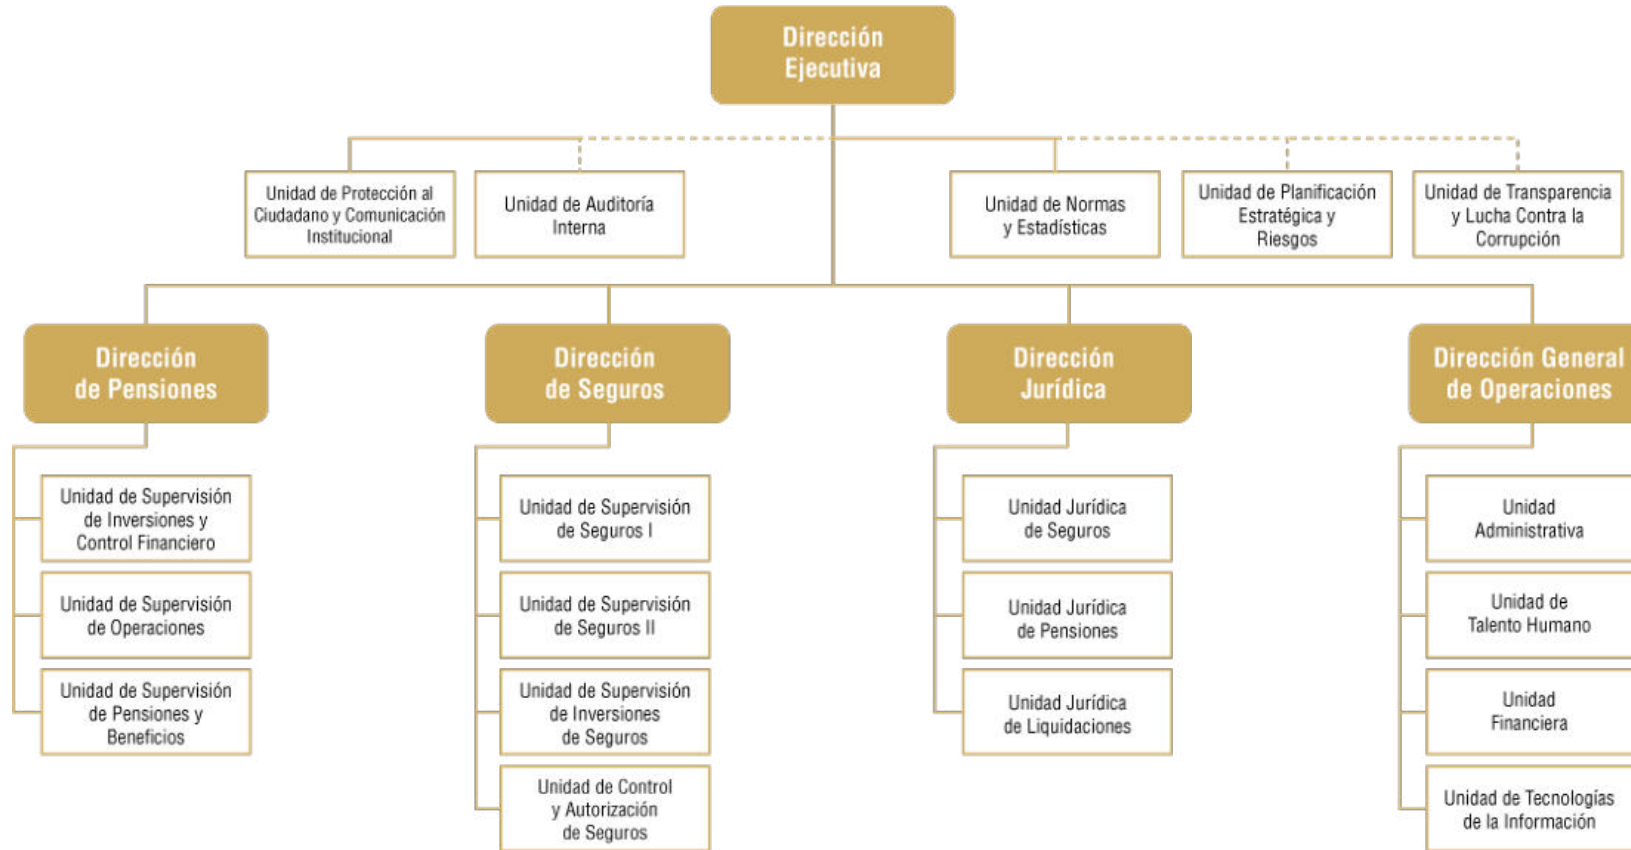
Dirección Ejecutiva

Unidad de Protección al Ciudadano y Comunicación Institucional

Unidad de Auditoría Interna

Unidad de Normas y Estadísticas

Unidad de Planificación Estratégica y Riesgos

Unidad de Transparencia y Lucha Contra la Corrupción

Dirección de Pensiones

Unidad de Supervisión de Inversiones y Control Financiero

Unidad de Supervisión de Operaciones

Unidad de Supervisión de Pensiones y Beneficios

Dirección de Seguros

Unidad de Supervisión de Seguros I

Unidad de Supervisión de Seguros II

Unidad de Supervisión de Inversiones de Seguros

Unidad de Control y Autorización de Seguros

Dirección Jurídica

Unidad Jurídica de Seguros

Unidad Jurídica de Pensiones

Unidad Jurídica de Liquidaciones

Dirección General de Operaciones

Unidad Administrativa

Unidad de Talento Humano

Unidad Financiera

Unidad de Tecnologías de la Información